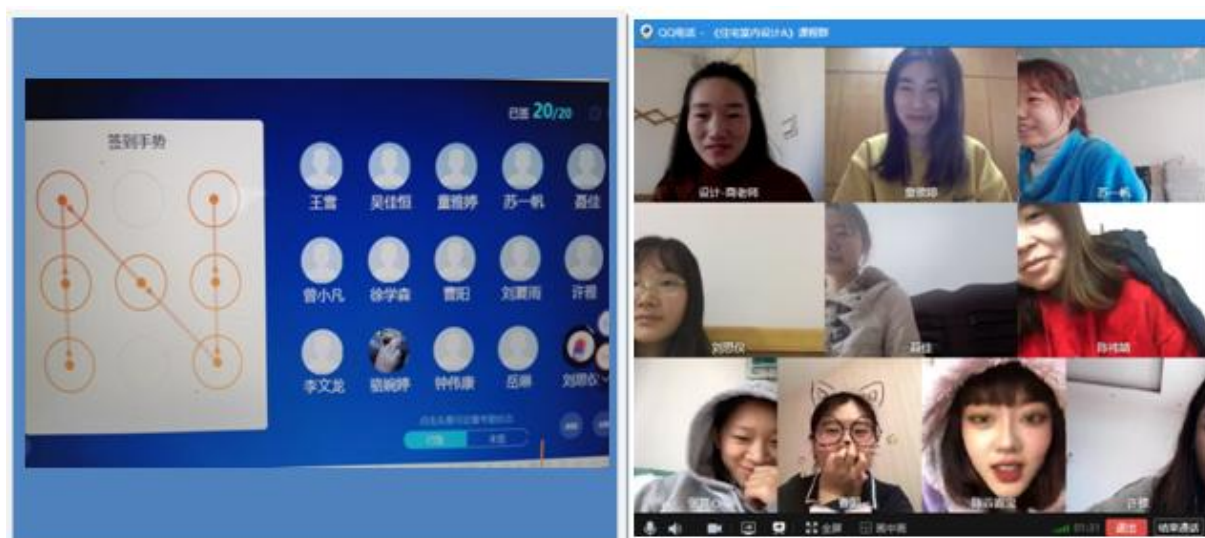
签到手势

已签 20/20

王雪 吴佳恒 董雅婷 苏一帆 聂佳

曾小凡 徐学森 曹阳 刘雨雨 许雅

李文龙 骆婉婷 钟伟康 岳琳 刘思仪

已签 未签

QQ电话 · 《住宅室内设计A》课程群

设计-商老师 曹思婷 苏一帆

刘思仪 聂佳 陈伟娟

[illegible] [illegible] 陈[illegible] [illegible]

全屏 画中画 01:31 退出 结束通话